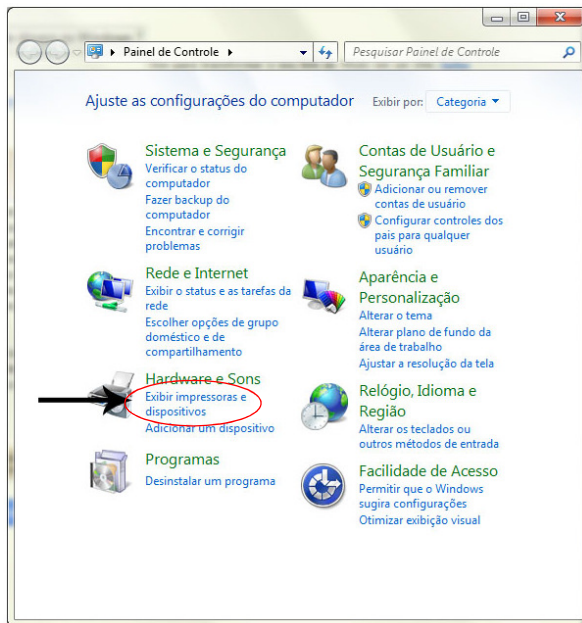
Painel de Controle

Pesquisar Painel de Controle

Ajuste as configurações do computador

Exibir por: Categoria

Sistema e Segurança
Verificar o status do computador
Fazer backup do computador
Encontrar e corrigir problemas

Rede e Internet
Exibir o status e as tarefas da rede
Escolher opções de grupo doméstico e de compartilhamento

Hardware e Sons
Exibir impressoras e dispositivos
Adicionar um dispositivo

Programas
Desinstalar um programa

Contas de Usuário e Segurança Familiar
Adicionar ou remover contas de usuário
Configurar controles dos pais para qualquer usuário

Aparência e Personalização
Alterar o tema
Alterar plano de fundo da área de trabalho
Ajustar a resolução da tela

Relógio, Idioma e Região
Alterar os teclados ou outros métodos de entrada

Facilidade de Acesso
Permitir que o Windows sugira configurações
Otimizar exibição visual